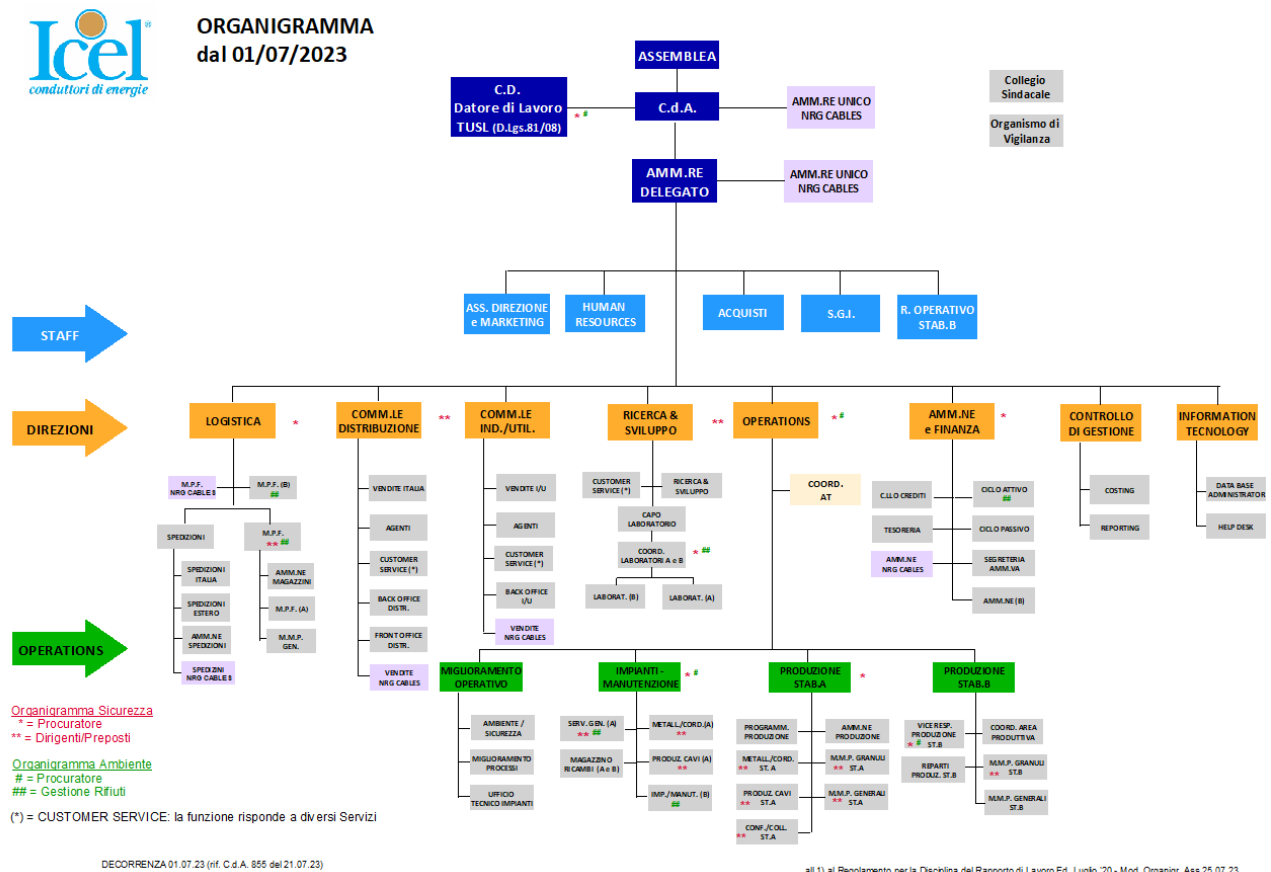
Icel®
conduttori di energie

ORGANIGRAMMA
dal 01/07/2023

ASSEMBLEA

C.D.
Datore di Lavoro
TUSL (D.Lgs.81/08)

* #

C.d.A.

AMM.RE UNICO
NRG CABLES

Collegio
Sindacale

Organismo di
Vigilanza

AMM.RE
DELEGATO

AMM.RE UNICO
NRG CABLES

STAFF

ASS. DIREZIONE
e MARKETING

HUMAN
RESOURCES

ACQUISTI

S.G.I.

R. OPERATIVO
STAB.B

DIREZIONI

LOGISTICA *

COMM.LE
DISTRIBUZIONE **

COMM.LE
IND./UTIL.

RICERCA &
SVILUPPO **

OPERATIONS *#

AMM.NE
e FINANZA *

CONTROLLO
DI GESTIONE

INFORMATION
TECNOLOGY

M.P.F.
NRG CABLES

M.P.F. (B)
##

SPEDIZIONI

M.P.F.
** ##

SPEDIZIONI
ITALIA

SPEDIZIONI
ESTERO

AMM.NE
SPEDIZIONI

SPEDIZIONI
NRG CABLES

AMM.NE
MAGAZZINI

M.P.F. (A)

M.M.P.
GEN.

VENDITE ITALIA

AGENTI

CUSTOMER
SERVICE (*)

BACK OFFICE
DISTR.

FRONT OFFICE
DISTR.

VENDITE
NRG CABLES

VENDITE I/U

AGENTI

CUSTOMER
SERVICE (*)

BACK OFFICE
I/U

VENDITE
NRG CABLES

CUSTOMER
SERVICE (*)

RICERCA &
SVILUPPO

CAPO
LABORATORIO

COORD.
LABORATORI A e B * ##

LABORAT. (B)

LABORAT. (A)

COORD.
AT

C.LLO CREDITI

CICLO ATTIVO
##

TESORERIA

CICLO PASSIVO

AMM.NE
NRG CABLES

SEGRETERIA
AMM.VA

AMM.NE (B)

COSTING

REPORTING

DATA BASE
ADMINISTRATOR

HELP DESK

OPERATIONS

MIGLIORAMENTO
OPERATIVO

IMPIANTI -
MANUTENZIONE *#

PRODUZIONE
STAB.A *

PRODUZIONE
STAB.B

AMBIENTE /
SICUREZZA

MIGLIORAMENTO
PROCESSI

UFFICIO
TECNICO IMPIANTI

SERV. GEN. (A)
** ##

MAGAZZINO
RICAMBI (A e B)

METALL./CORD.(A)
**

PRODUZ. CAVI (A)
**

IMP./MANUT. (B)
##

PROGRAMM.
PRODUZIONE

METALL./CORD.
** ST. A

PRODUZ. CAVI
** ST.A

CONF./COLL.
** ST.A

AMM.NE
PRODUZIONE

M.M.P. GRANULI
** ST.A

M.M.P. GENERALI
** ST.A

VICE RESP.
PRODUZIONE
* # ST.B

REPARTI
PRODUZ. ST.B

COORD. AREA
PRODUTTIVA

M.M.P. GRANULI
** ST.B

M.M.P. GENERALI
ST.B

Organigramma Sicurezza
* = Procuratore
** = Dirigenti/Preposti

Organigramma Ambiente
# = Procuratore
## = Gestione Rifiuti

(*) = CUSTOMER SERVICE: la funzione risponde a diversi Servizi

DECORRENZA 01.07.23 (rif. C.d.A. 855 del 21.07.23)

all.1) al Regolamento per la Disciplina del Rapporto di Lavoro Ed. Luglio '20 - Mod. Organigr. Agg.25.07.23